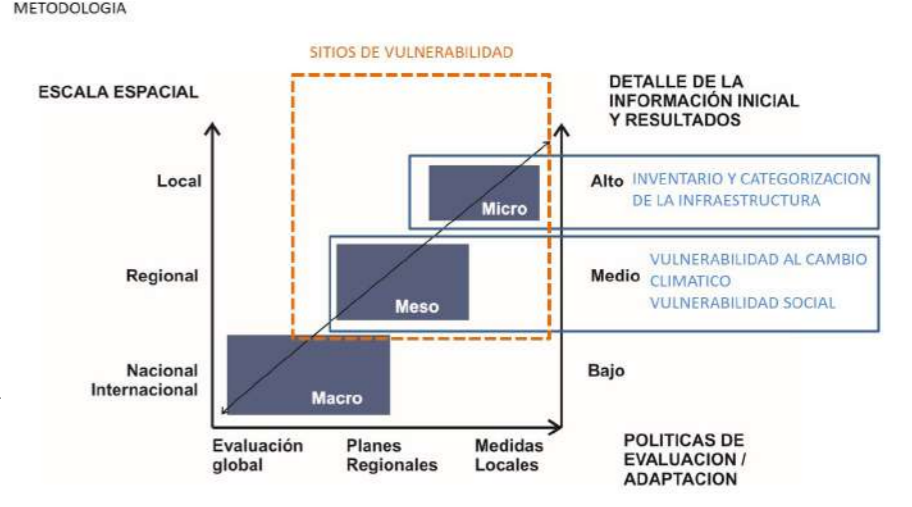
METODOLOGIA

SITIOS DE VULNERABILIDAD

ESCALA ESPACIAL

DETALLE DE LA INFORMACIÓN INICIAL Y RESULTADOS

Local

Regional

Nacional Internacional

Micro

Meso

Macro

Alto

INVENTARIO Y CATEGORIZACION DE LA INFRAESTRUCTURA

Medio

VULNERABILIDAD AL CAMBIO CLIMATICO
VULNERABILIDAD SOCIAL

Bajo

Evaluación global

Planes Regionales

Medidas Locales

POLITICAS DE EVALUACION / ADAPTACION